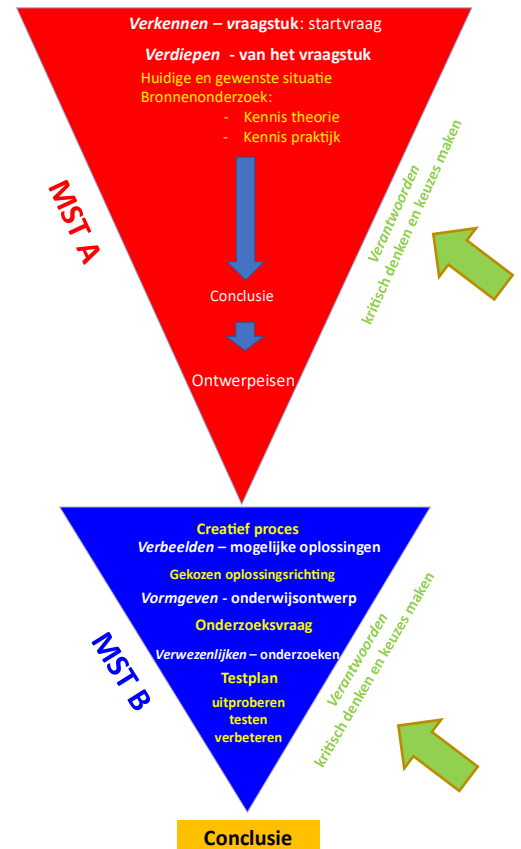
***Verkennen* – vraagstuk**: startvraag

***Verdiepen* - van het vraagstuk**

Huidige en gewenste situatie
Bronnenonderzoek:
- Kennis theorie
- Kennis praktijk

Conclusie

Ontwerpeisen

MST A

Verantwoorden
kritisch denken en keuzes maken

**Creatief proces**
***Verbeelden* – mogelijke oplossingen**

**Gekozen oplossingsrichting**

***Vormgeven* - onderwijsontwerp**

**Onderzoeksvraag**

***Verwezenlijken* – onderzoeken**

**Testplan**

**uitproberen**
**testen**
**verbeteren**

MST B

Verantwoorden
kritisch denken en keuzes maken

**Conclusie**